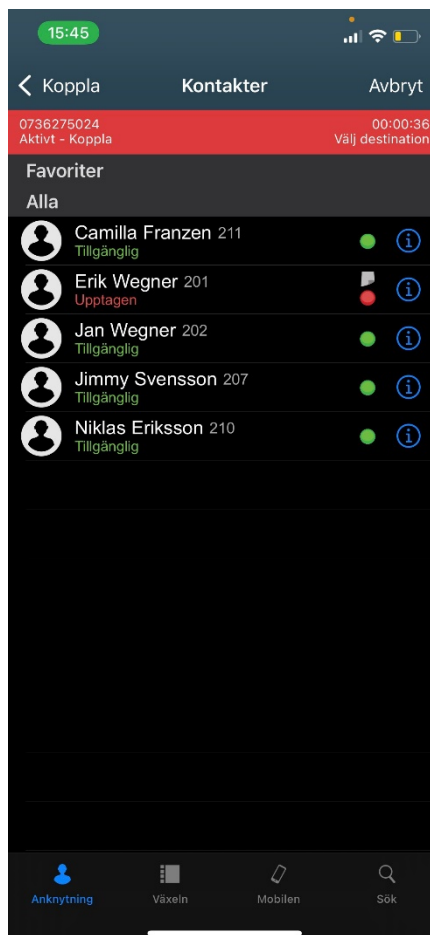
15:45

Koppla
Kontakter
Avbryt

0736275024
Aktivt - Koppla
00:00:36
Välj destination

Favoriter
Alla

Camilla Franzen 211
Tillgänglig

Erik Wegner 201
Upptagen

Jan Wegner 202
Tillgänglig

Jimmy Svensson 207
Tillgänglig

Niklas Eriksson 210
Tillgänglig

Anknytning
Växeln
Mobilen
Sök